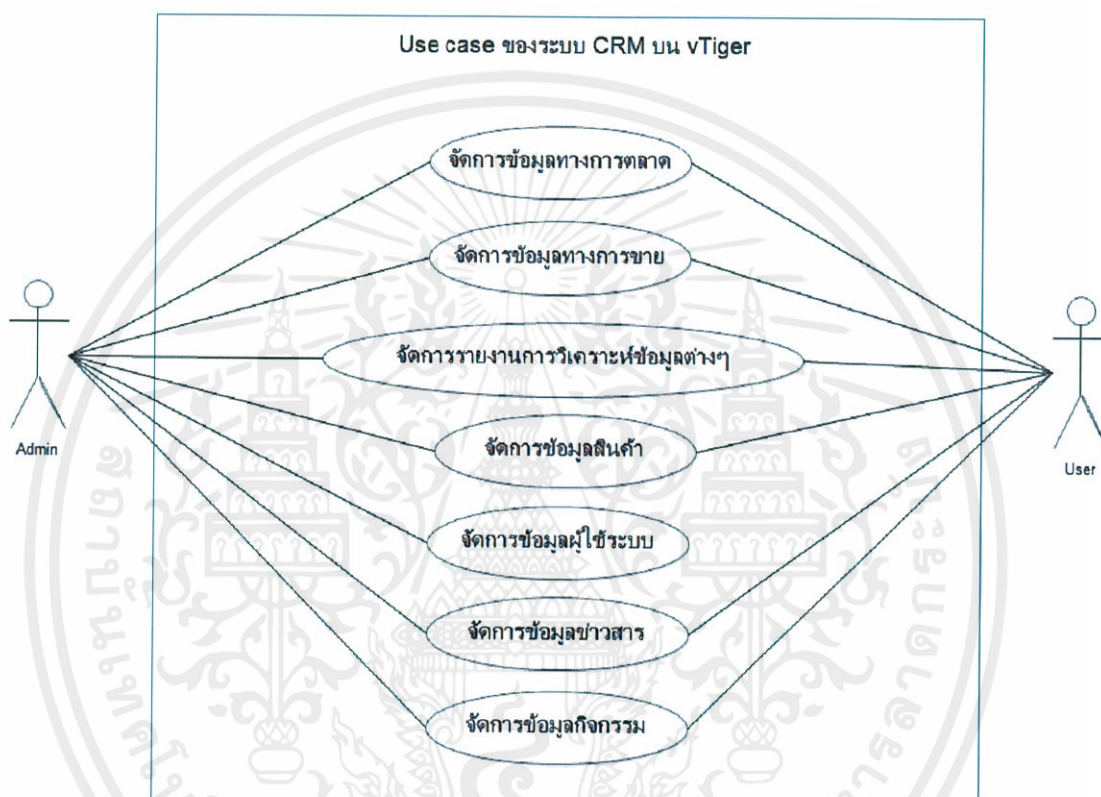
Use case ของระบบ CRM บน vTiger

จัดการข้อมูลทางการตลาด

จัดการข้อมูลทางการขาย

จัดการรายงานการวิเคราะห์ข้อมูลต่างๆ

จัดการข้อมูลสินค้า

จัดการข้อมูลผู้ใช้ระบบ

จัดการข้อมูลข่าวสาร

จัดการข้อมูลกิจกรรม

Admin

User